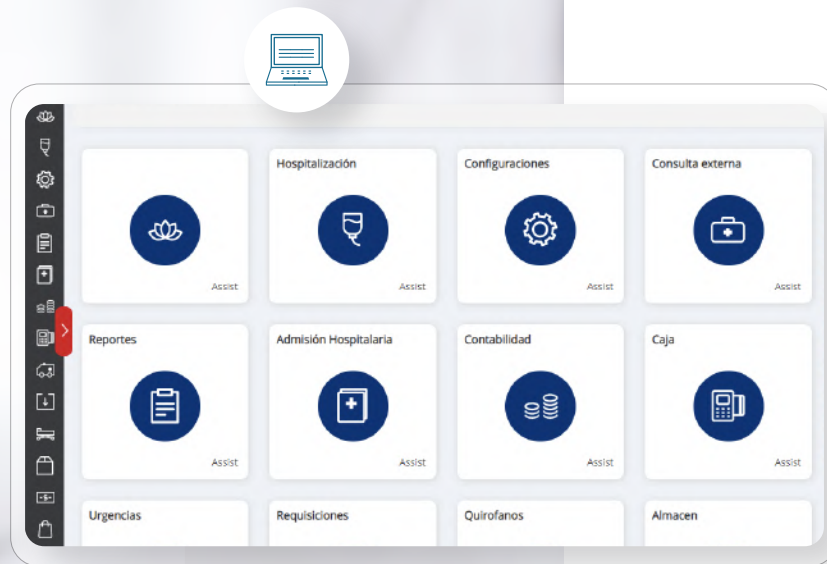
Assist

Hospitalización

Assist

Configuraciones

Assist

Consulta externa

Assist

Reportes

Assist

Admisión Hospitalaria

Assist

Contabilidad

Assist

Caja

Assist

Urgencias

Requisiciones

Quirofanos

Almacen